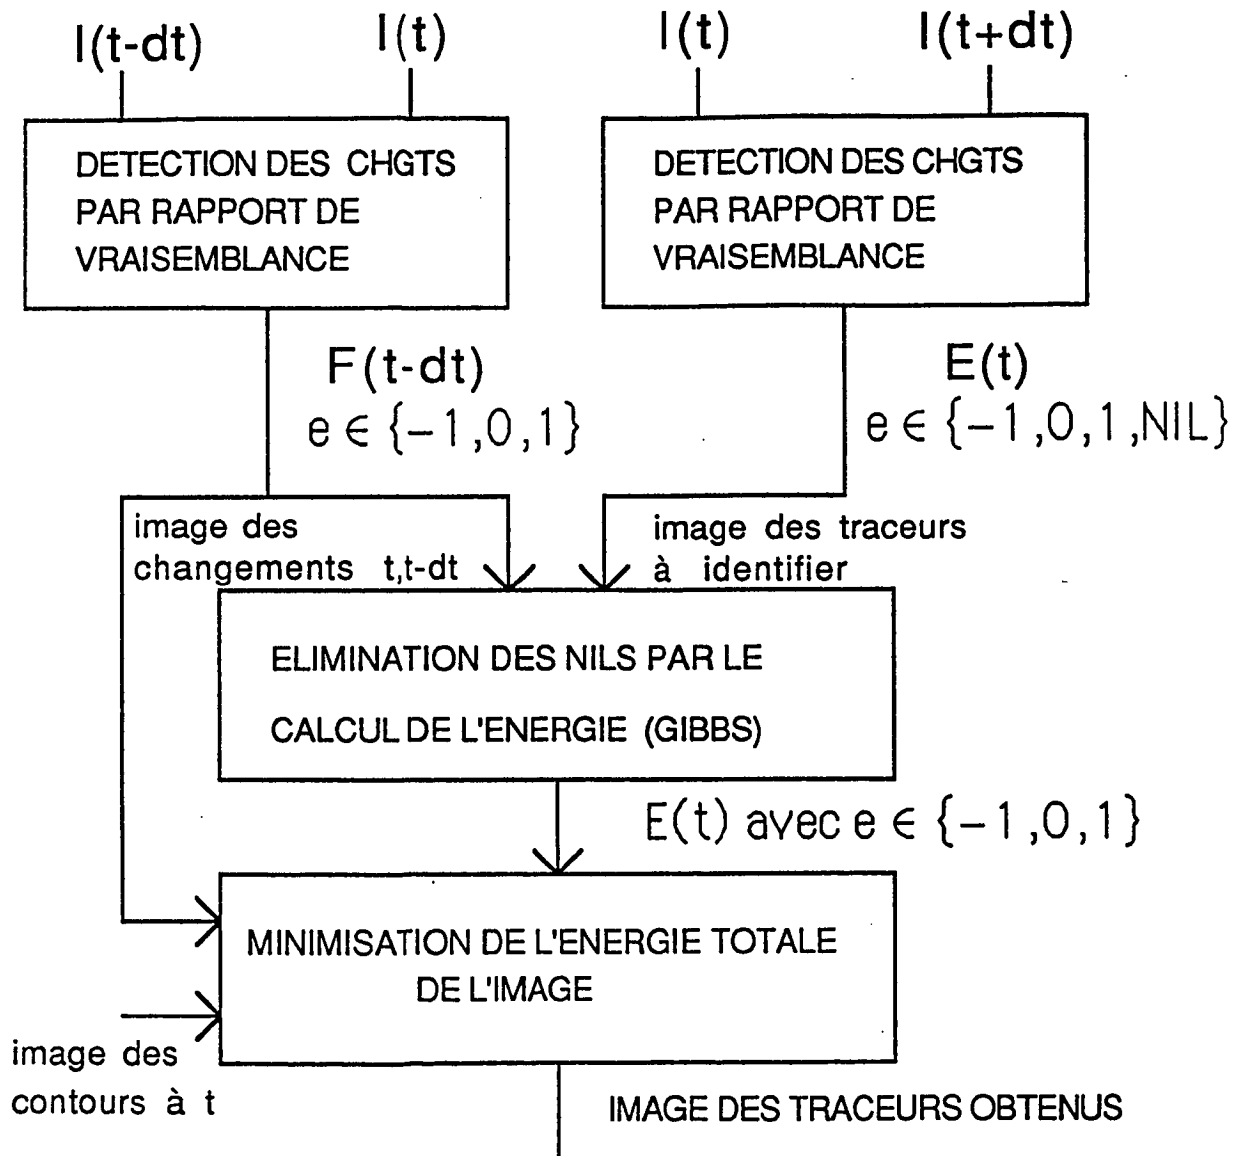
I(t-dt)
I(t)
I(t)
I(t+dt)

DETECTION DES CHGTS PAR RAPPORT DE VRAISEMBLANCE

DETECTION DES CHGTS PAR RAPPORT DE VRAISEMBLANCE

F(t-dt)
$e \in \{-1,0,1\}$

E(t)
$e \in \{-1,0,1,NIL\}$

image des changements t,t-dt

image des traceurs à identifier

ELIMINATION DES NILS PAR LE CALCUL DE L'ENERGIE (GIBBS)

E(t) avec $e \in \{-1,0,1\}$

MINIMISATION DE L'ENERGIE TOTALE DE L'IMAGE

image des contours à t

IMAGE DES TRACEURS OBTENUS